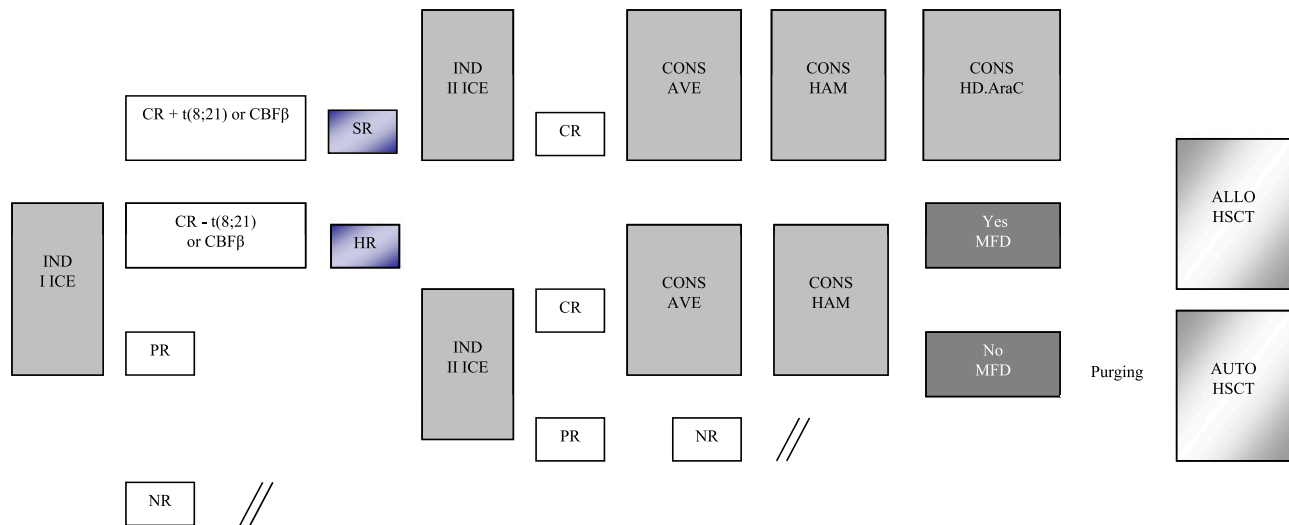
IND
I ICE

CR + t(8;21) or CBFβ

SR

IND
II ICE

CR

CONS
AVE

CONS
HAM

CONS
HD.AraC

CR - t(8;21) or CBFβ

HR

Yes
MFD

ALLO
HSCT

PR

IND
II ICE

CR

CONS
AVE

CONS
HAM

No
MFD

Purging

AUTO
HSCT

PR

NR

//

NR

//